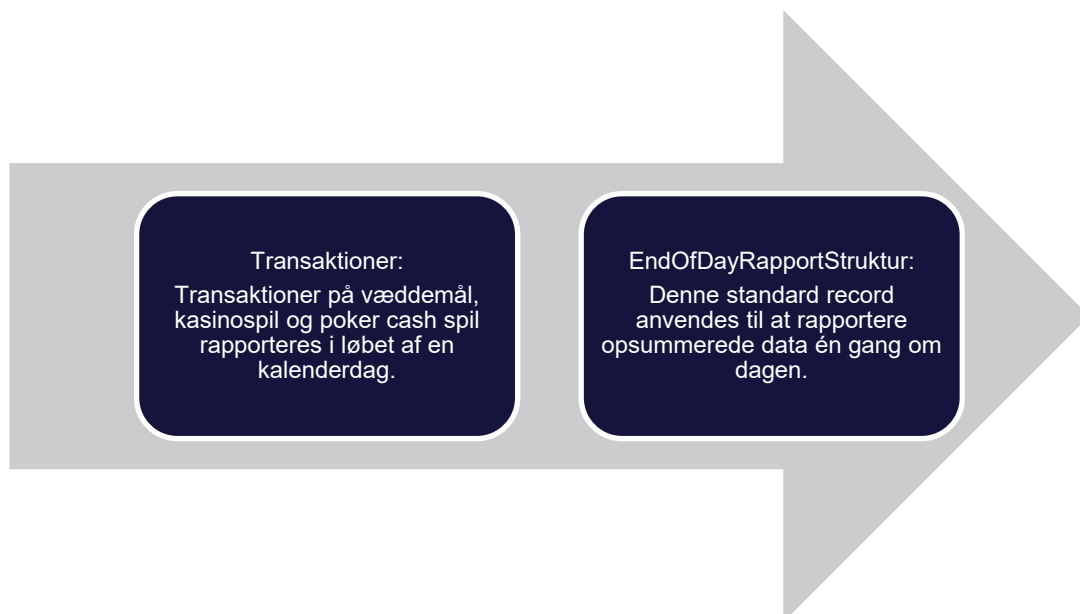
Transaktioner:

Transaktioner på væddemål, kasinospil og poker cash spil rapporteres i løbet af en kalenderdag.

EndOfDayRapportStruktur:

Denne standard record anvendes til at rapportere opsummerede data én gang om dagen.